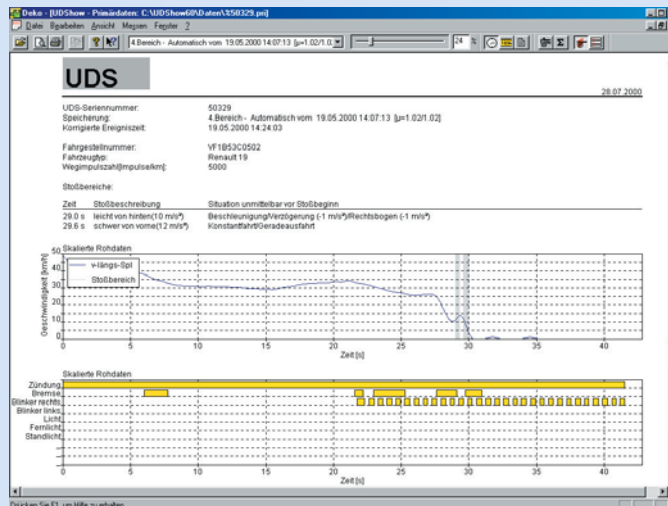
Deko - [UDShow - Primärdaten: C:\UDShow60\Daten\1t50329.pri]

Datei Bearbeiten Ansicht Messen Fenster ?

4.Bereich - Automatisch vom 19.05.2000 14:07:13 [µ=1.02/1.0

24

UDS

28.07.2000

UDS-Seriennummer: 50329
Speicherung: 4.Bereich - Automatisch vom 19.05.2000 14:07:13 [µ=1.02/1.02]
Korrigierte Ereigniszeit: 19.05.2000 14:24:03

Fahrgestellnummer: VF1B53C0502
Fahrzeugtyp: Renault 19
Wegimpulszahl[Impulse/km]: 5000

Stoßbereiche:

| Zeit | Stoßbeschreibung | Situation unmittelbar vor Stoßbeginn |
|---|---|---|
| 29.0 s | leicht von hinten(10 m/s²) | Beschleunigung/Verzögerung (-1 m/s²)/Rechtsbogen (-1 m/s²) |
| 29.6 s | schwer von vorne(12 m/s²) | Konstantfahrt/Geradeausfahrt |

Skalierte Rohdaten

50
40
30
20
10
0

Geschwindigkeit [km/h]

v-längs-Spl
Stoßbereich

0 5 10 15 20 25 30 35 40
Zeit [s]

Skalierte Rohdaten

Zündung
Bremse
Blinker rechts
Blinker links
Licht
Fernlicht
Standlicht

0 5 10 15 20 25 30 35 40
Zeit [s]

Drücken Sie F1, um Hilfe zu erhalten.